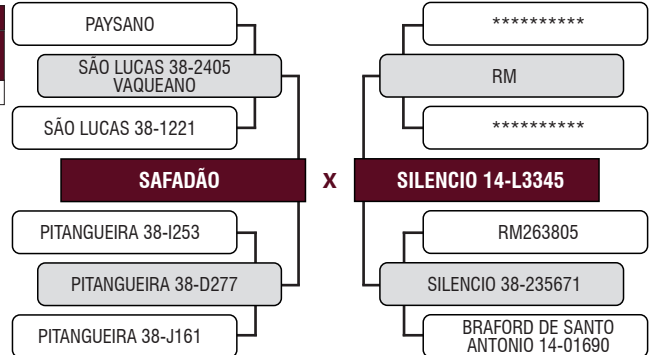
PAYSANO

SÃO LUCAS 38-2405 VAQUEANO

SÃO LUCAS 38-1221

SAFADÃO

X

SILENCIO 14-L3345

**********

RM

**********

PITANGUEIRA 38-I253

PITANGUEIRA 38-D277

PITANGUEIRA 38-J161

RM263805

SILENCIO 38-235671

BRAFORD DE SANTO ANTONIO 14-01690